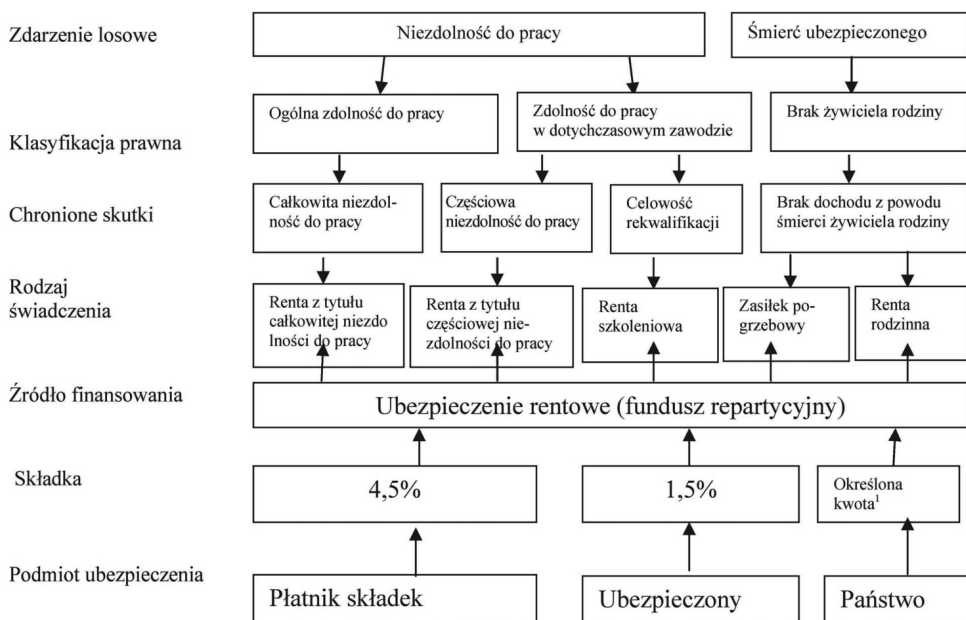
Zdarzenie losowe

Niezdolność do pracy

Śmierć ubezpieczonego

Klasyfikacja prawna

Ogólna zdolność do pracy

Zdolność do pracy w dotychczasowym zawodzie

Brak żywiciela rodziny

Chronione skutki

Całkowita niezdolność do pracy

Częściowa niezdolność do pracy

Celowość rekwalifikacji

Brak dochodu z powodu śmierci żywiciela rodziny

Rodzaj świadczenia

Renta z tytułu całkowitej niezdolności do pracy

Renta z tytułu częściowej niezdolności do pracy

Renta szkoleniowa

Zasiłek pogrzebowy

Renta rodzinna

Źródło finansowania

Ubezpieczenie rentowe (fundusz repartycyjny)

Składka

4,5%

1,5%

Określona kwota$^1$

Podmiot ubezpieczenia

Płatnik składek

Ubezpieczony

Państwo